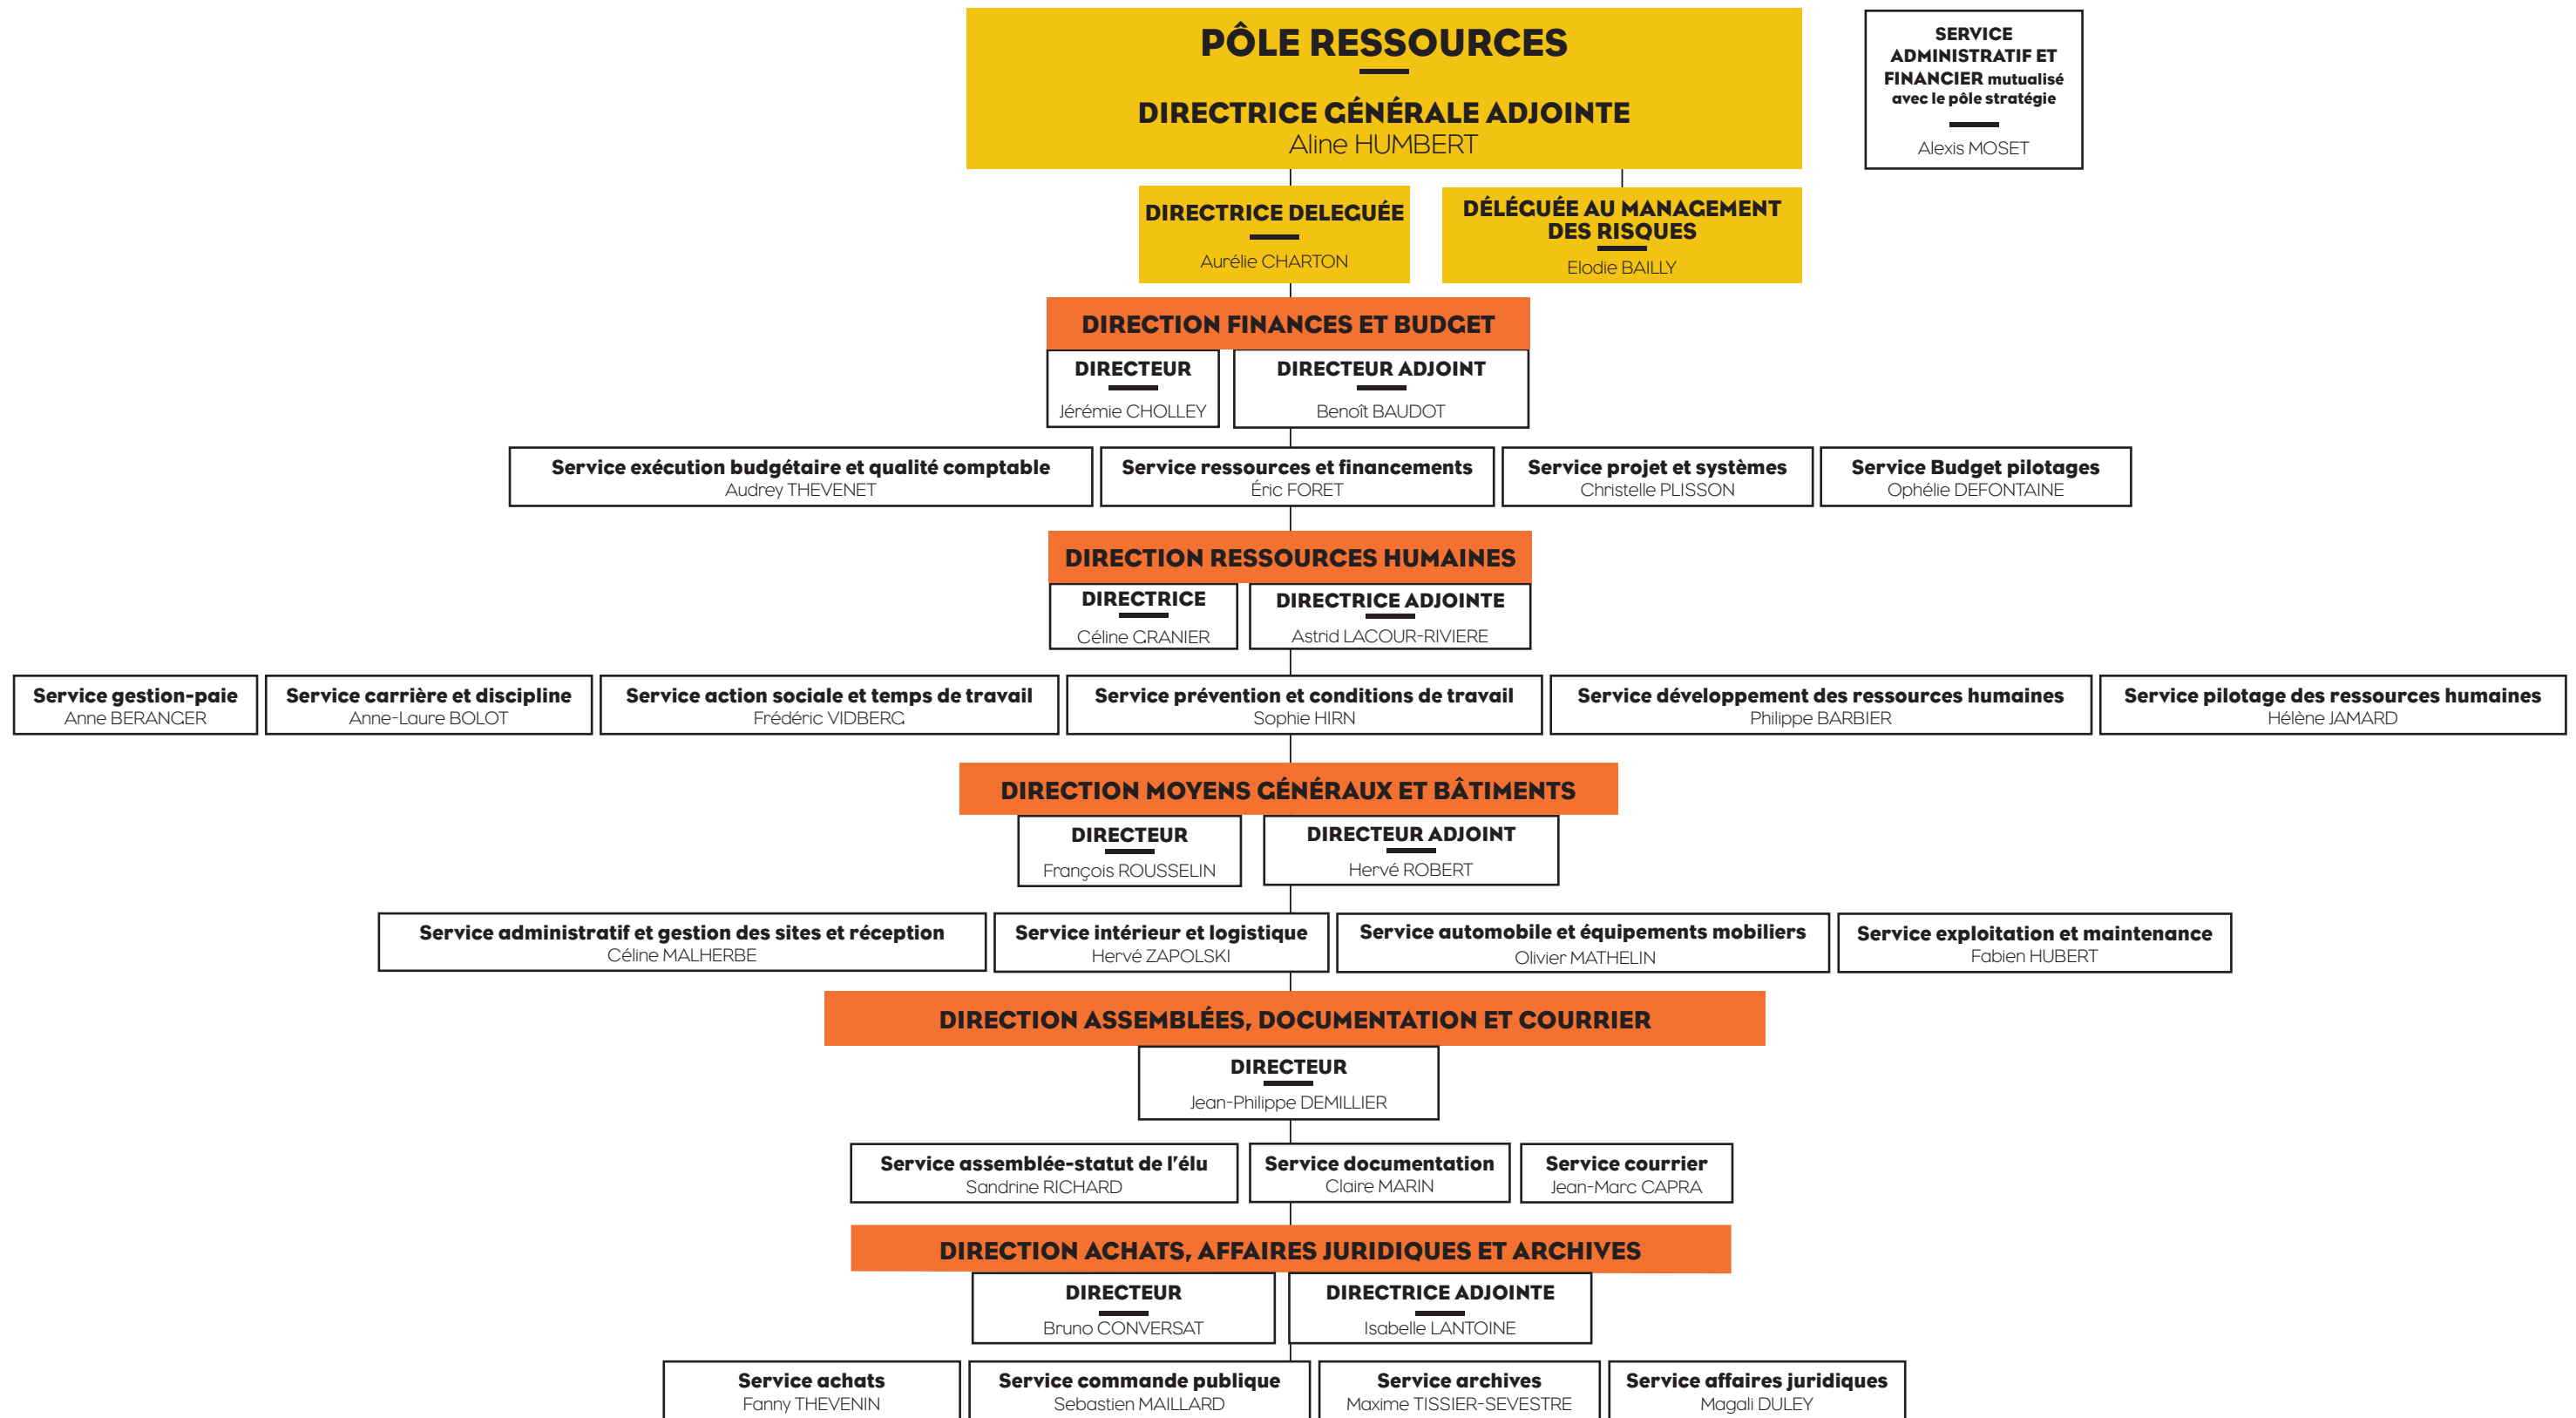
PÔLE RESSOURCES

DIRECTRICE GÉNÉRALE ADJOINTE
Aline HUMBERT

SERVICE ADMINISTRATIF ET FINANCIER mutualisé avec le pôle stratégie
Alexis MOSET

DIRECTRICE DELEGUÉE
Aurélie CHARTON

DÉLÉGUÉE AU MANAGEMENT DES RISQUES
Elodie BAILLY

DIRECTION FINANCES ET BUDGET

DIRECTEUR
Jérémie CHOLLEY

DIRECTEUR ADJOINT
Benoît BAUDOT

Service exécution budgétaire et qualité comptable
Audrey THEVENET

Service ressources et financements
Éric FORET

Service projet et systèmes
Christelle PLISSON

Service Budget pilotages
Ophélie DEFONTAINE

DIRECTION RESSOURCES HUMAINES

DIRECTRICE
Céline GRANIER

DIRECTRICE ADJOINTE
Astrid LACOUR-RIVIERE

Service gestion-paie
Anne BERANGER

Service carrière et discipline
Anne-Laure BOLOT

Service action sociale et temps de travail
Frédéric VIDBERG

Service prévention et conditions de travail
Sophie HIRN

Service développement des ressources humaines
Philippe BARBIER

Service pilotage des ressources humaines
Hélène JAMARD

DIRECTION MOYENS GÉNÉRAUX ET BÂTIMENTS

DIRECTEUR
François ROUSSELIN

DIRECTEUR ADJOINT
Hervé ROBERT

Service administratif et gestion des sites et réception
Céline MALHERBE

Service intérieur et logistique
Hervé ZAPOLSKI

Service automobile et équipements mobiliers
Olivier MATHELIN

Service exploitation et maintenance
Fabien HUBERT

DIRECTION ASSEMBLÉES, DOCUMENTATION ET COURRIER

DIRECTEUR
Jean-Philippe DEMILLIER

Service assemblée-statut de l'élu
Sandrine RICHARD

Service documentation
Claire MARIN

Service courrier
Jean-Marc CAPRA

DIRECTION ACHATS, AFFAIRES JURIDIQUES ET ARCHIVES

DIRECTEUR
Bruno CONVERSAT

DIRECTRICE ADJOINTE
Isabelle LANTOINE

Service achats
Fanny THEVENIN

Service commande publique
Sebastien MAILLARD

Service archives
Maxime TISSIER-SEVESTRE

Service affaires juridiques
Magali DULEY